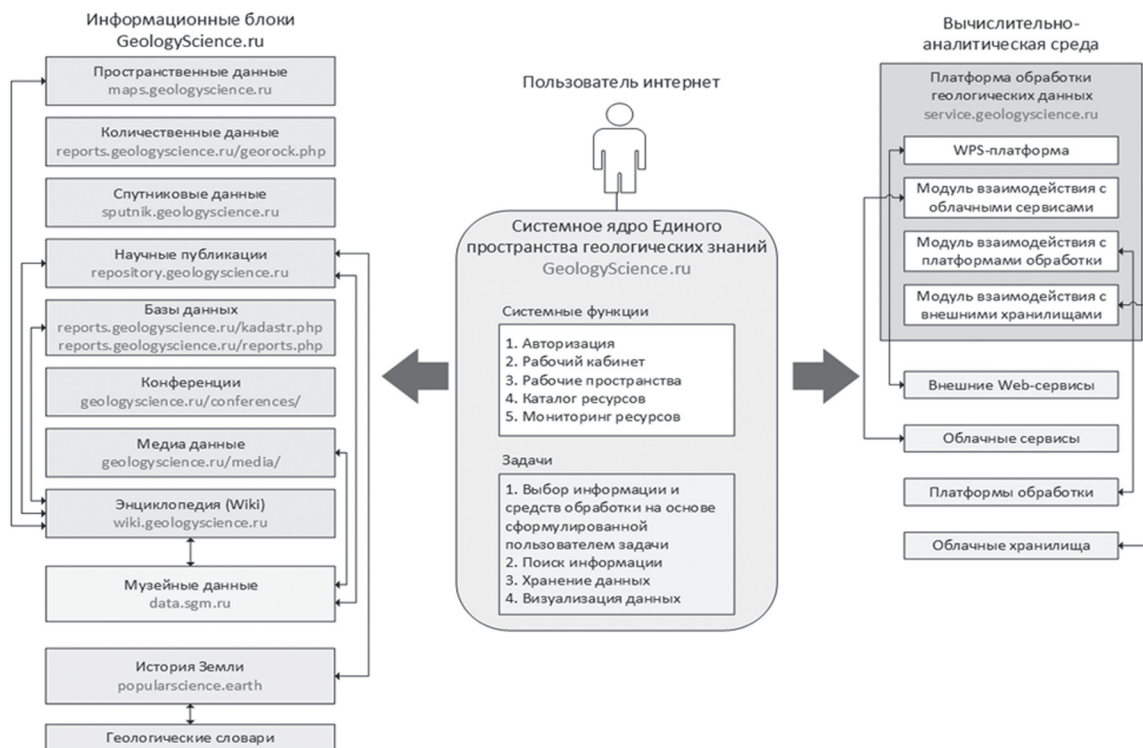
Информационные блоки
GeologyScience.ru

Пространственные данные
maps.geologyscience.ru

Количественные данные
reports.geologyscience.ru/georock.php

Спутниковые данные
sputnik.geologyscience.ru

Научные публикации
repository.geologyscience.ru

Базы данных
reports.geologyscience.ru/kadastr.php
reports.geologyscience.ru/reports.php

Конференции
geologyscience.ru/conferences/

Медиа данные
geologyscience.ru/media/

Энциклопедия (Wiki)
wiki.geologyscience.ru

Музейные данные
data.sgm.ru

История Земли
popularscience.earth

Геологические словари

Пользователь интернет

Системное ядро Единого пространства геологических знаний
GeologyScience.ru

Системные функции

1. Авторизация
2. Рабочий кабинет
3. Рабочие пространства
4. Каталог ресурсов
5. Мониторинг ресурсов

Задачи

1. Выбор информации и средств обработки на основе сформулированной пользователем задачи
2. Поиск информации
3. Хранение данных
4. Визуализация данных

Вычислительно-аналитическая среда

Платформа обработки геологических данных
service.geologyscience.ru

WPS-платформа

Модуль взаимодействия с облачными сервисами

Модуль взаимодействия с платформами обработки

Модуль взаимодействия с внешними хранилищами

Внешние Web-сервисы

Облачные сервисы

Платформы обработки

Облачные хранилища